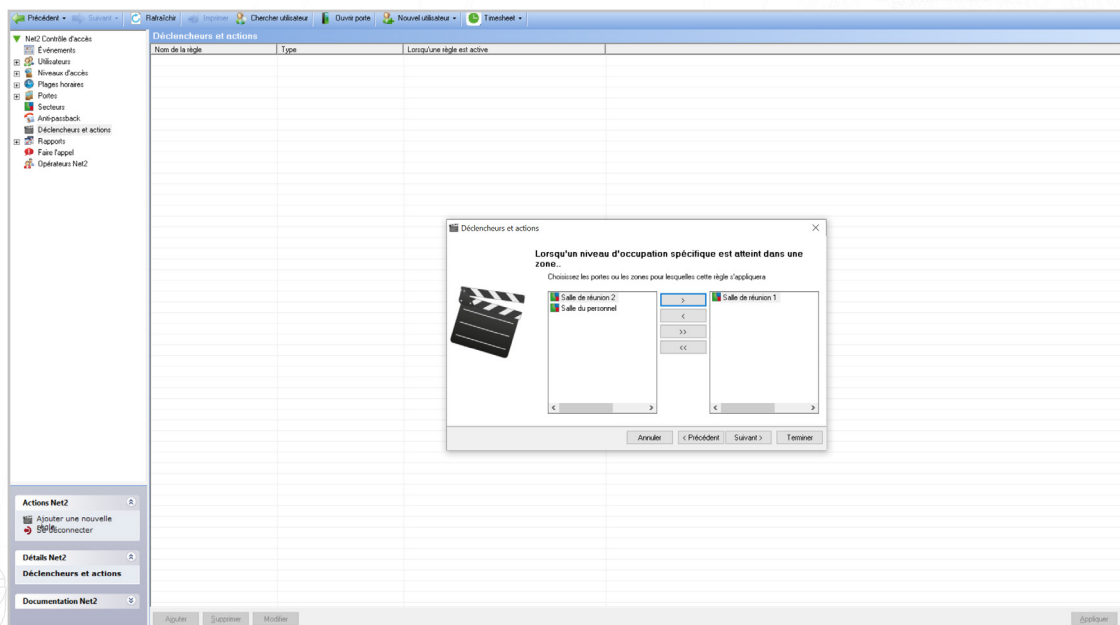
Précédent • Suivant • Rafraîchir Imprimer Chercher utilisateur Ouvrir porte Nouvel utilisateur • Timesheet •

Net2 Contrôle d'accès
Evénements
Utilisateurs
Niveaux d'accès
Plages horaires
Portes
Secteurs
Anti-passback
Déclencheurs et actions
Rapports
Faire l'appel
Opérateurs Net2

Déclencheurs et actions

| Nom de la règle | Type | Lorsqu'une règle est active |
|---|---|---|

Déclencheurs et actions

Lorsqu'un niveau d'occupation spécifique est atteint dans une zone...

Choisissez les portes ou les zones pour lesquelles cette règle s'appliquera

Salle de réunion 2
Salle du personnel

>
<
>>
<<

Salle de réunion 1

Annuler < Précédent Suivant > Terminer

Actions Net2
Ajouter une nouvelle règle
Se déconnecter

Détails Net2
Déclencheurs et actions

Documentation Net2

Ajouter Supprimer Modifier

Appliquer